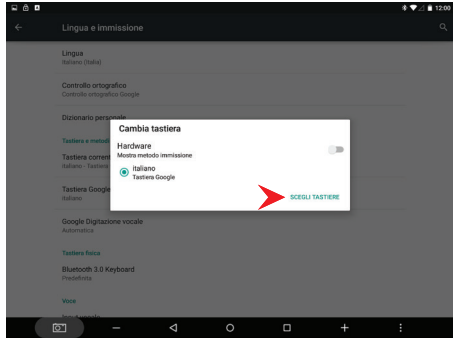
12:00

Lingua e immissione

Lingua
Italiano (Italia)

Controllo ortografico
Controllo ortografico Google

Dizionario personale

Tastiera e metodi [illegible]

Tastiera corrente
Italiano - Tastiera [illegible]

Tastiera Google
Italiano

Google Digitazione vocale
Automatica

Tastiera fisica

Bluetooth 3.0 Keyboard
Predefinita

Voce

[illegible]

Cambia tastiera

Hardware
Mostra metodo immissione

Italiano
Tastiera Google

SCEGLI TASTIERE